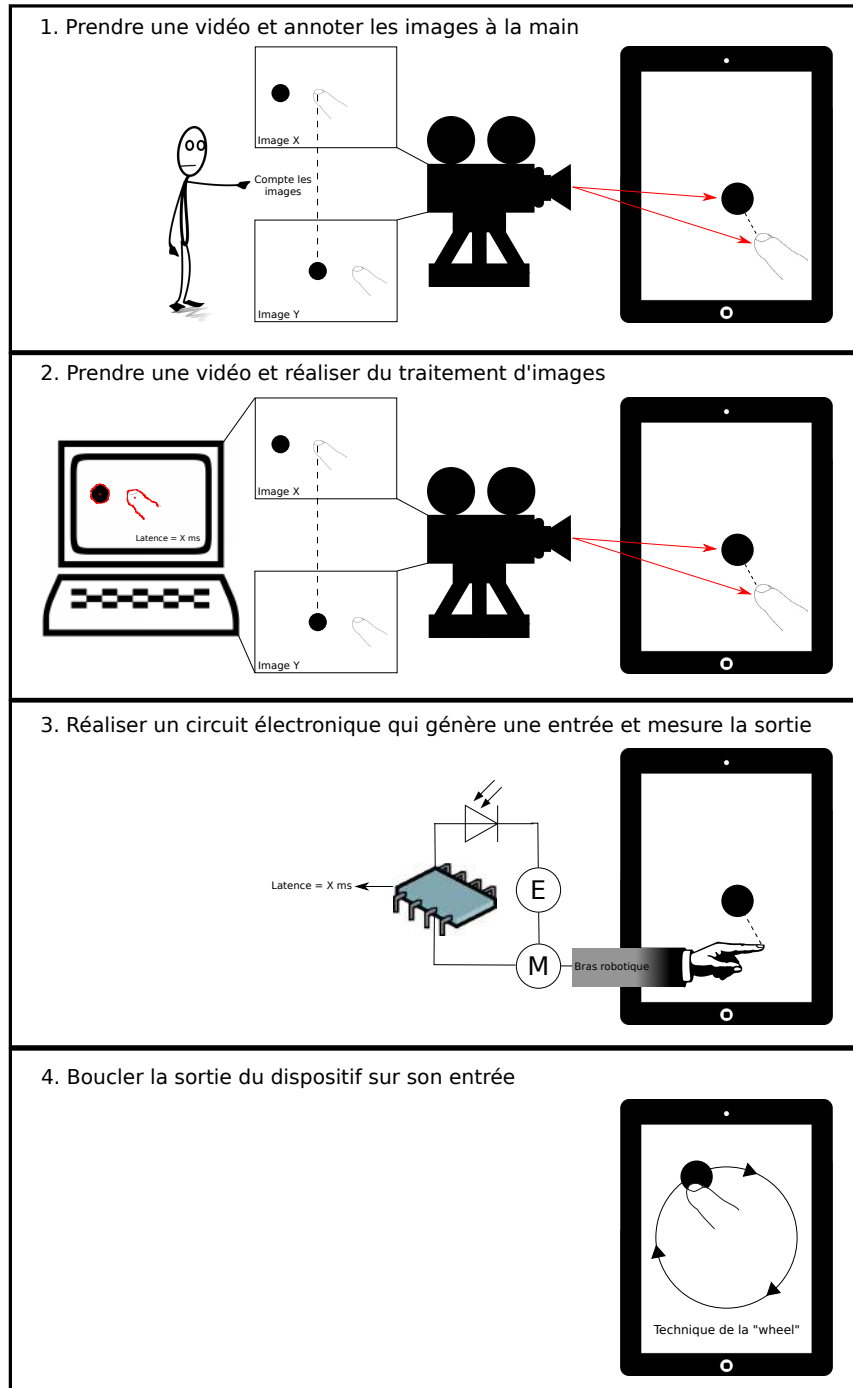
1. Prendre une vidéo et annoter les images à la main

Image X

Compte les images

Image Y

2. Prendre une vidéo et réaliser du traitement d'images

Latence = X ms

Image X

Image Y

3. Réaliser un circuit électronique qui génère une entrée et mesure la sortie

Latence = X ms

E

M

Bras robotique

4. Boucler la sortie du dispositif sur son entrée

Technique de la "wheel"